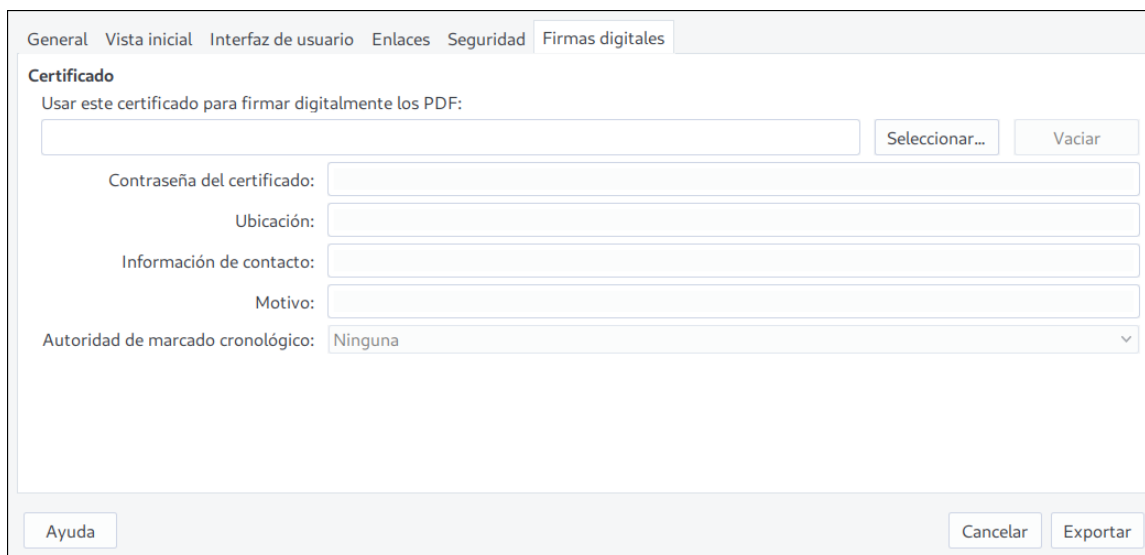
General Vista inicial Interfaz de usuario Enlaces Seguridad Firmas digitales

Certificado

Usar este certificado para firmar digitalmente los PDF:

Seleccionar... Vaciar

Contraseña del certificado:

Ubicación:

Información de contacto:

Motivo:

Autoridad de marcado cronológico: Ninguna

Ayuda

Cancelar Exportar